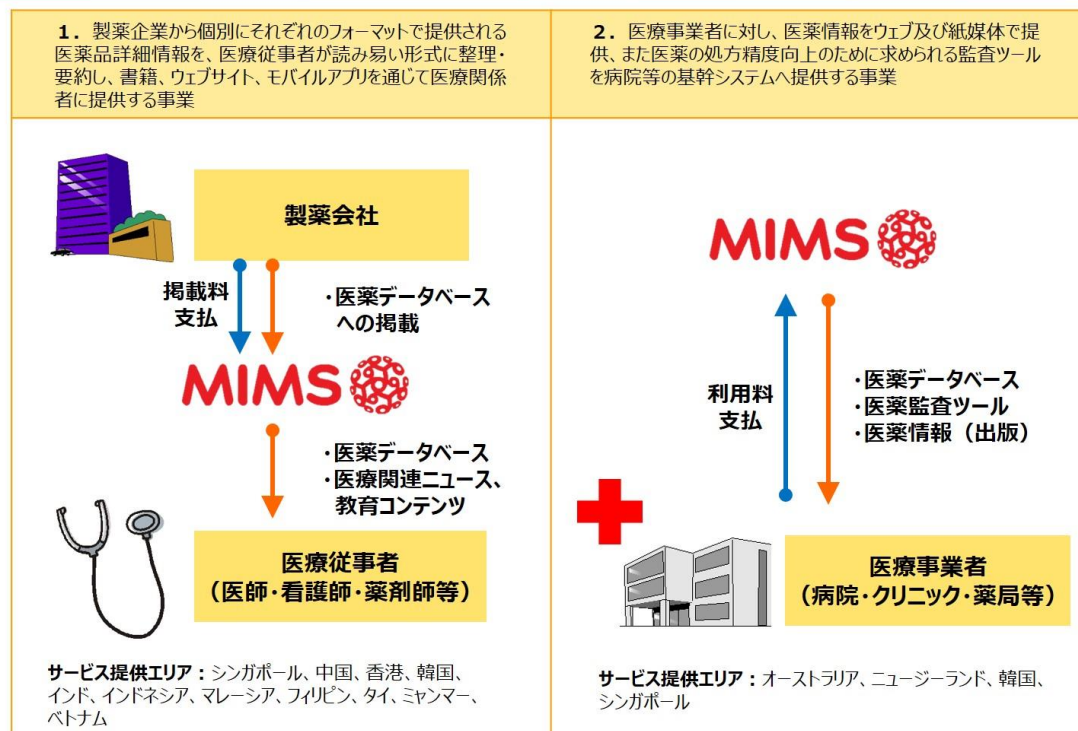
１．製薬企業から個別にそれぞれのフォーマットで提供される医薬品詳細情報を、医療従事者が読み易い形式に整理・要約し、書籍、ウェブサイト、モバイルアプリを通じて医療関係者に提供する事業

製薬会社

掲載料支払

・医薬データベースへの掲載

MIMS

・医薬データベース
・医療関連ニュース、教育コンテンツ

医療従事者
（医師・看護師・薬剤師等）

サービス提供エリア：シンガポール、中国、香港、韓国、インド、インドネシア、マレーシア、フィリピン、タイ、ミャンマー、ベトナム

２．医療事業者に対し、医薬情報をウェブ及び紙媒体で提供、また医薬の処方精度向上のために求められる監査ツールを病院等の基幹システムへ提供する事業

MIMS

利用料支払

・医薬データベース
・医薬監査ツール
・医薬情報（出版）

医療事業者
（病院・クリニック・薬局等）

サービス提供エリア：オーストラリア、ニュージーランド、韓国、シンガポール